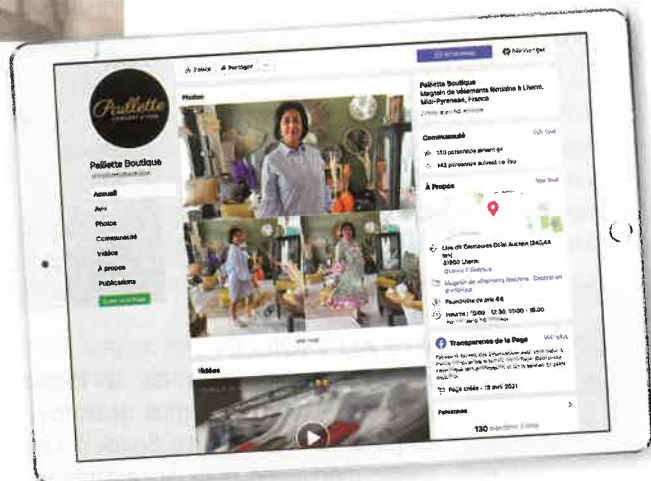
Paillette

Paillette Boutique

Accueil
Avis
Photos
Communauté
Vidéos
À propos
Publications

J'aime
Partager

Photos

Voir tout

Vidéos

Paillette Boutique
Magasin de vêtements féminins à Lherm, Midi-Pyrénées, France

Message

Communauté
Voir tout
110 personnes aiment ça
142 personnes suivent ce lieu

À propos
Voir tout

Lieu dit Cassagne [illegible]
31600 Lherm

Magasin de vêtements féminins · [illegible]

Fourchette de prix €€

Ouvert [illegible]

Transparence de la Page
Voir plus

Page créée - 18 avril 2021

Personnes

130 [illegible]